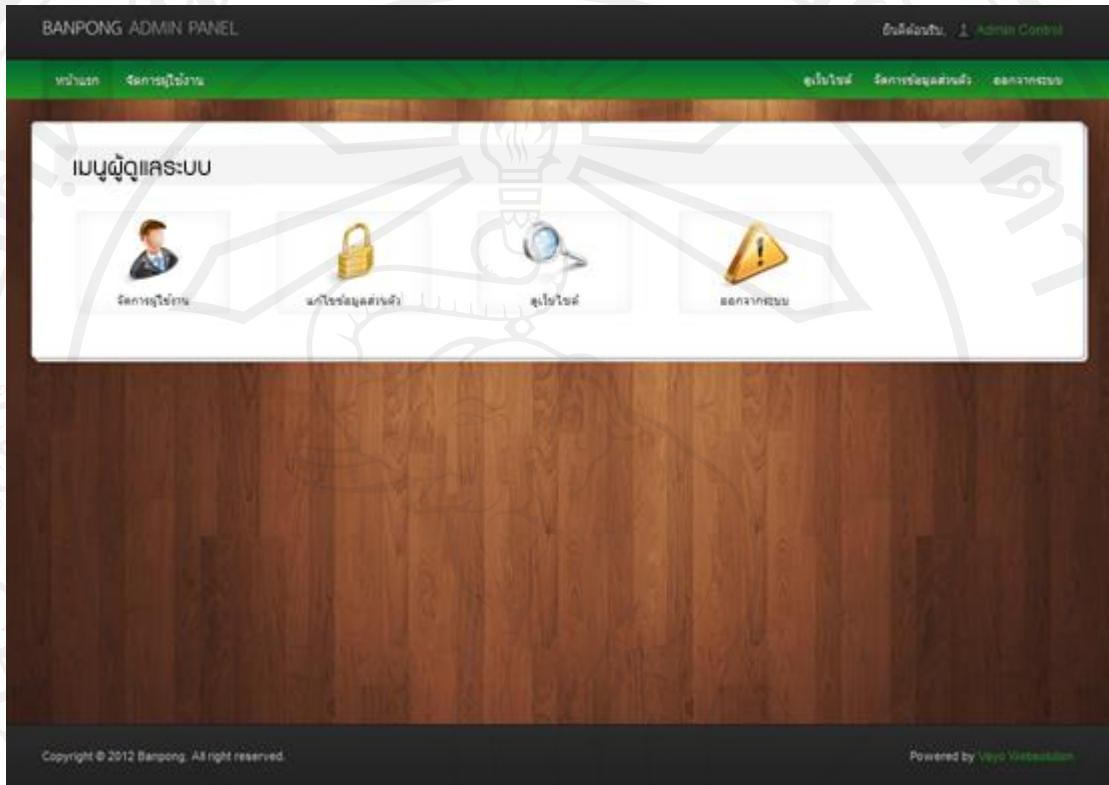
BANPONG ADMIN PANEL

ยินดีต้อนรับ, Admin Control

หน้าแรก จัดการผู้ใช้งาน

ดูเว็บไซต์ จัดการข้อมูลส่วนตัว ออกจากระบบ

เมนูผู้ดูแลระบบ

จัดการผู้ใช้งาน

แก้ไขข้อมูลส่วนตัว

ดูเว็บไซต์

ออกจากระบบ

Copyright © 2012 Banpong. All right reserved.

Powered by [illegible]